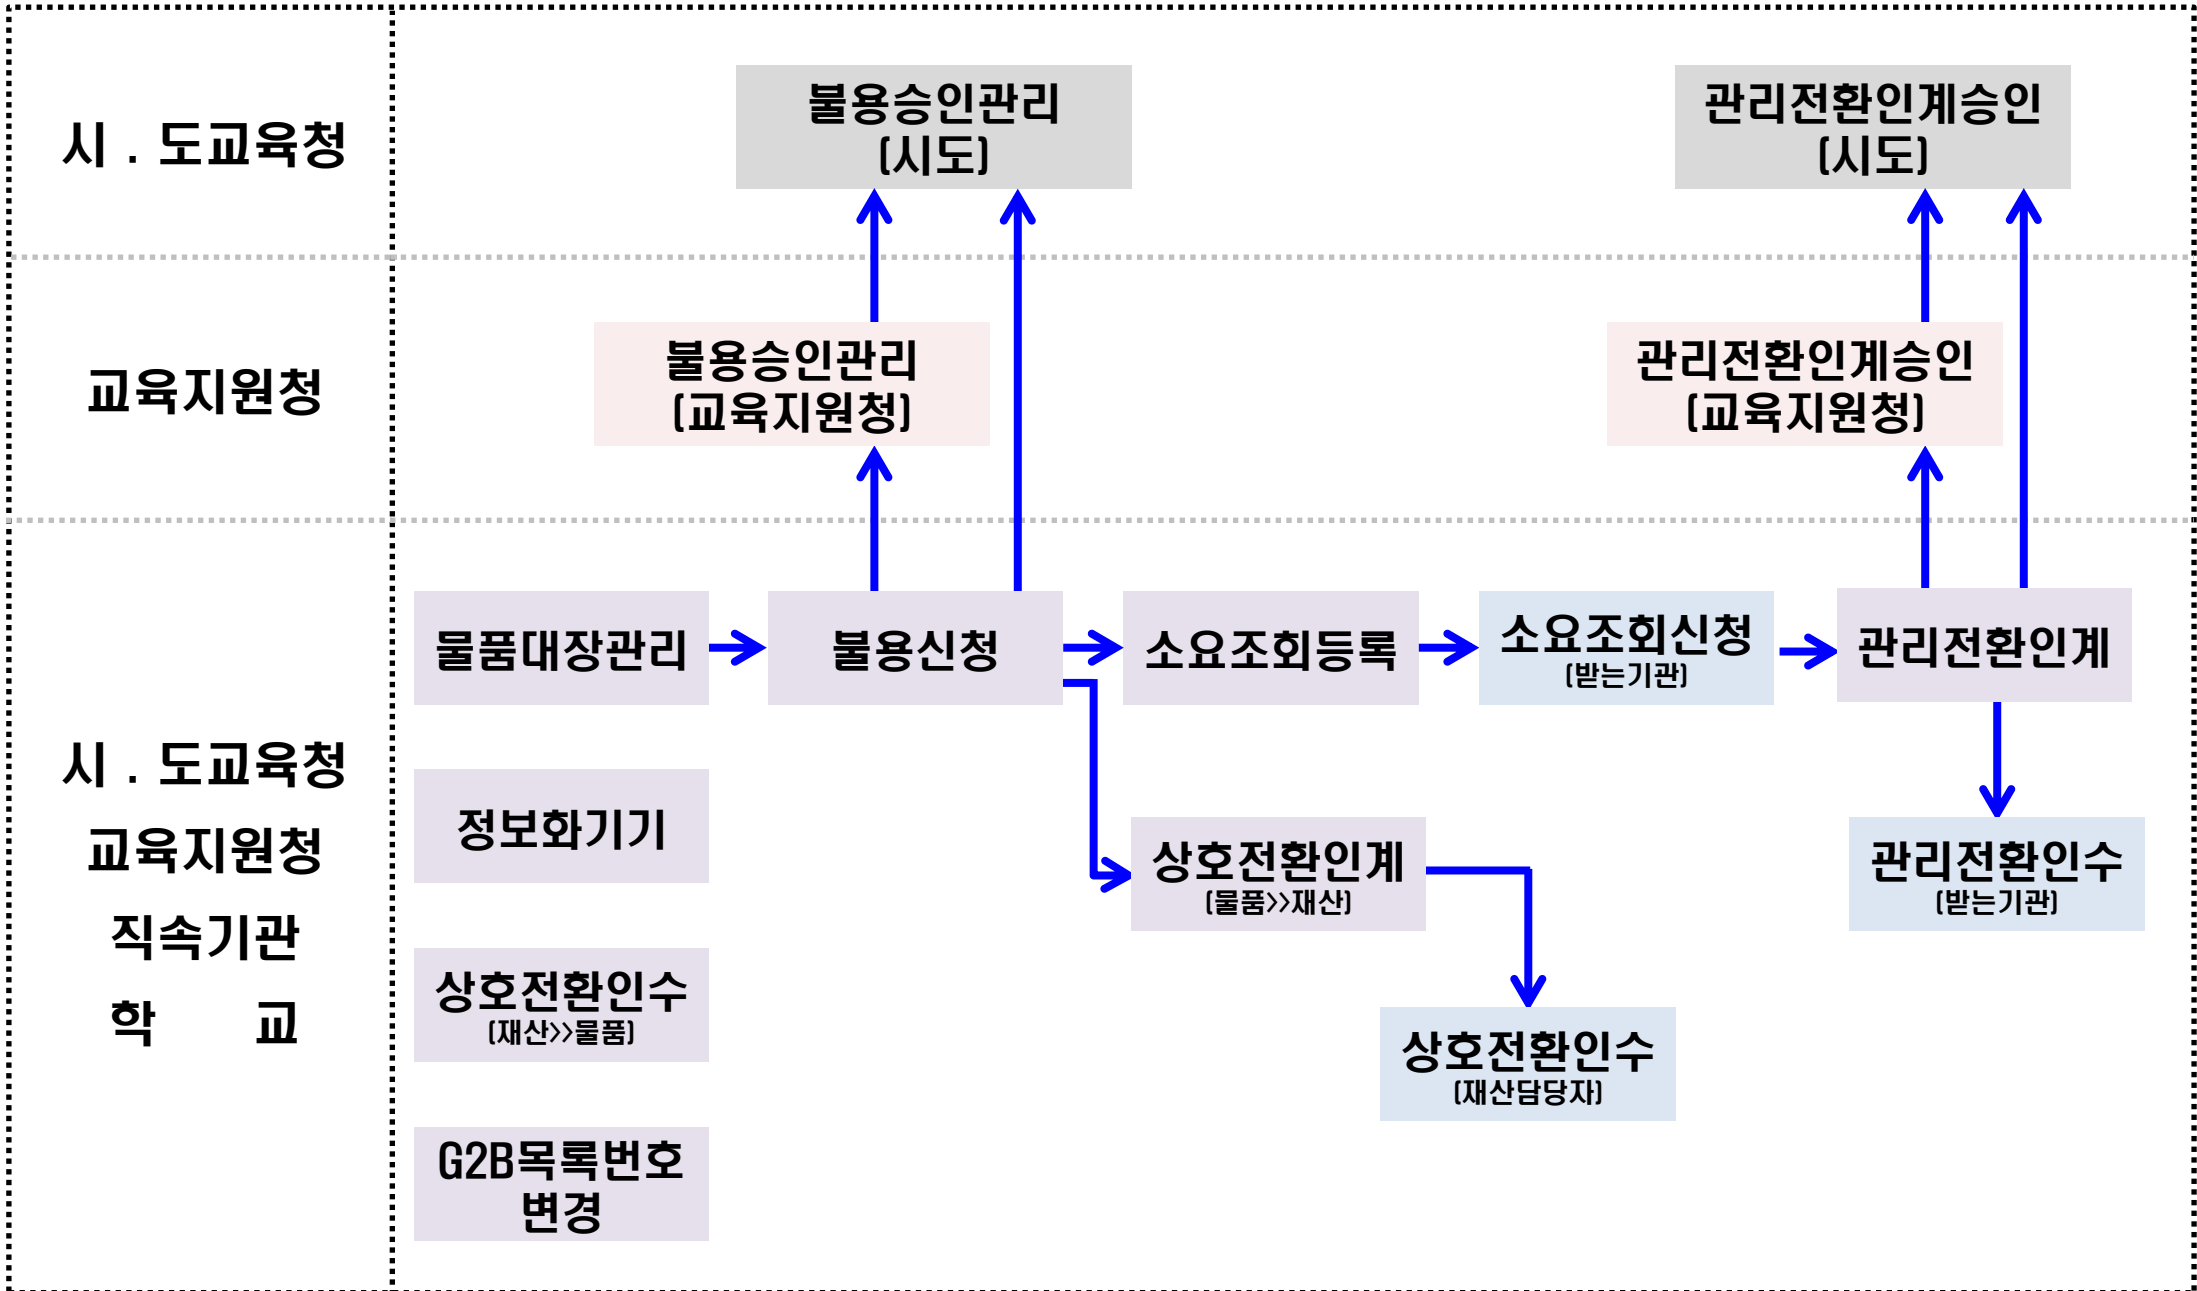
시 . 도교육청

불용승인관리 (시도)

관리전환인계승인 (시도)

교육지원청

불용승인관리 (교육지원청)

관리전환인계승인 (교육지원청)

시 . 도교육청
교육지원청
직속기관
학 교

물품대장관리

불용신청

소요조회등록

소요조회신청 (받는기관)

관리전환인계

정보화기기

상호전환인계 (물품>>재산)

관리전환인수 (받는기관)

상호전환인수 (재산>>물품)

상호전환인수 (재산담당자)

G2B목록번호 변경